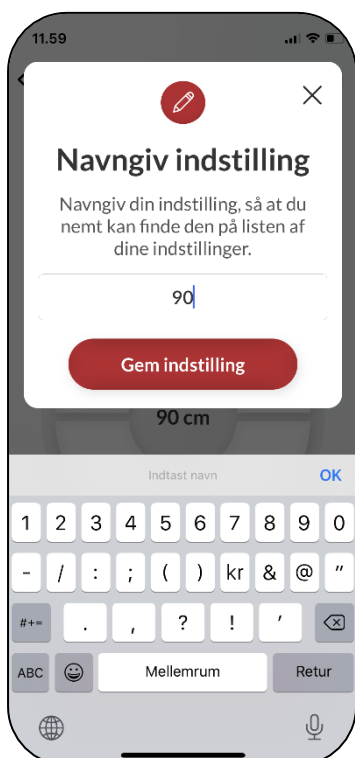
11.59

Navngiv indstilling

Navngiv din indstilling, så at du nemt kan finde den på listen af dine indstillinger.

90

Gem indstilling

90 cm

Indtast navn

OK

1 2 3 4 5 6 7 8 9 0

- / : ; ( ) kr & @ "

#+= . , ? ! '

ABC

Mellemrum

Retur